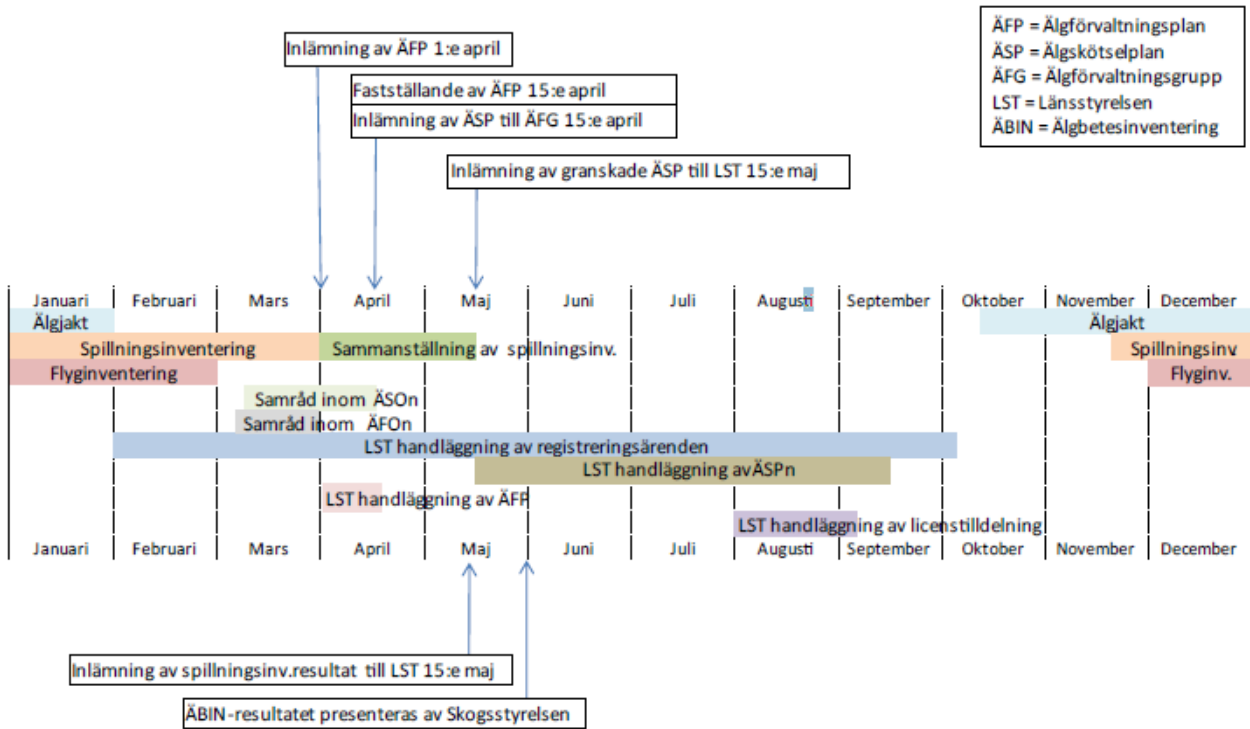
ÄFP = Älgförvaltningsplan
ÄSP = Älgskötselplan
ÄFG = Älgförvaltningsgrupp
LST = Länsstyrelsen
ÄBIN = Älgbetesinventering

Inlämning av ÄFP 1:e april

Fastställande av ÄFP 15:e april

Inlämning av ÄSP till ÄFG 15:e april

Inlämning av granskade ÄSP till LST 15:e maj

| Januari | Februari | Mars | April | Maj | Juni | Juli | Augusti | September | Oktober | November | December |
|---|---|---|---|---|---|---|---|---|---|---|---|

Älgjakt

Älgjakt

Spillningsinventering

Sammanställning av spillningsinv.

Spillningsinv

Flyginventering

Flyginv.

Samråd inom ÄSOn

Samråd inom ÄFOn

LST handläggning av registreringsärenden

LST handläggning avÄSPn

LST handläggning av ÄFP

LST handläggning av licenstilldelning

| Januari | Februari | Mars | April | Maj | Juni | Juli | Augusti | September | Oktober | November | December |
|---|---|---|---|---|---|---|---|---|---|---|---|

Inlämning av spillningsinv.resultat till LST 15:e maj

ÄBIN-resultatet presenteras av Skogsstyrelsen